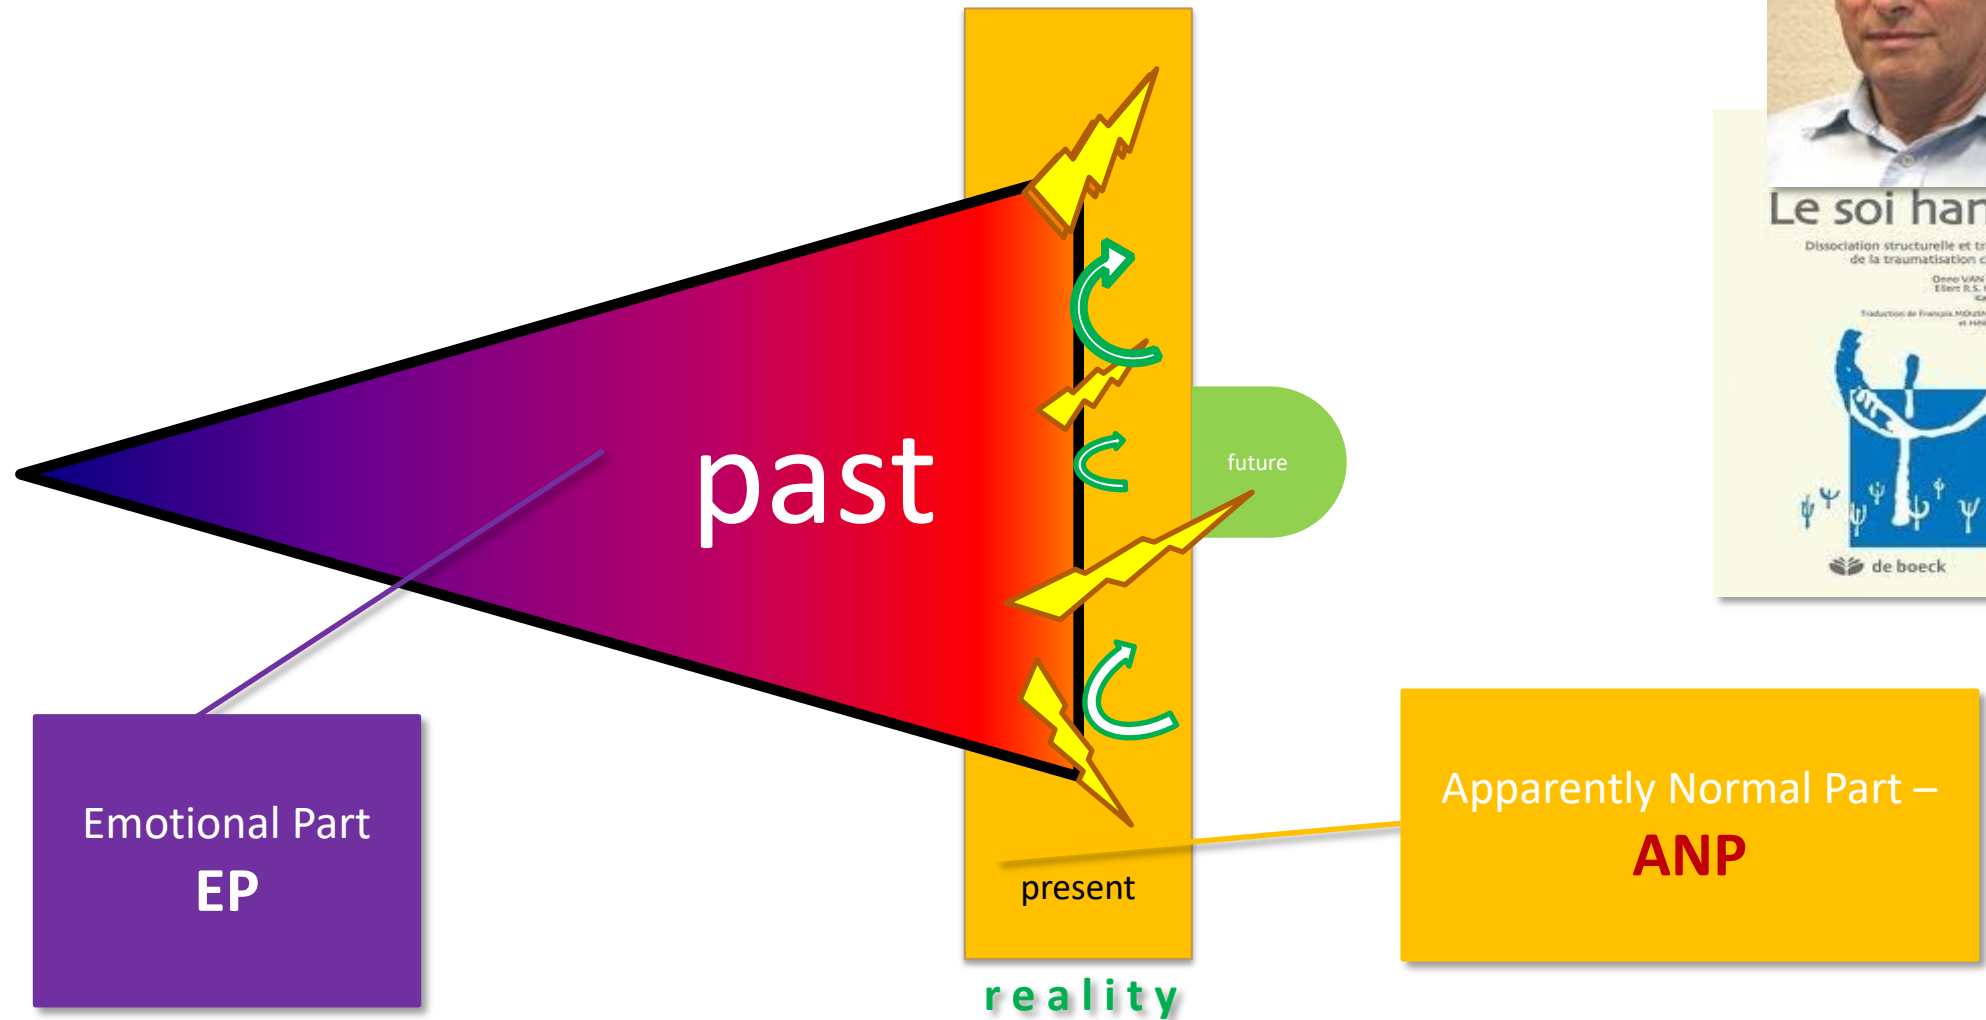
past

future

present

reality

Emotional Part
EP

Apparently Normal Part –
ANP

Le soi han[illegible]

Dissociation structurelle et tr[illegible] de la traumatisation c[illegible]

Onno VAN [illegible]
Ellert R.S. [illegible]

Traduction de François MOUSN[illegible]

de boeck